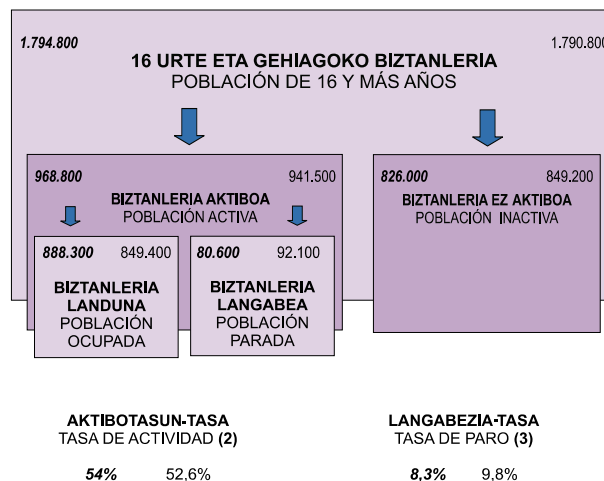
1.794.800

1.790.800

16 URTE ETA GEHIAGOKO BIZTANLERIA
POBLACIÓN DE 16 Y MÁS AÑOS

968.800 941.500
BIZTANLERIA AKTIBOA
POBLACIÓN ACTIVA

888.300 849.400
BIZTANLERIA LANDUNA
POBLACIÓN OCUPADA

80.600 92.100
BIZTANLERIA LANGABEA
POBLACIÓN PARADA

826.000 849.200
BIZTANLERIA EZ AKTIBOA
POBLACIÓN INACTIVA

AKTIBOTASUN-TASA
TASA DE ACTIVIDAD (2)

54% 52,6%

LANGABEZIA-TASA
TASA DE PARO (3)

8,3% 9,8%